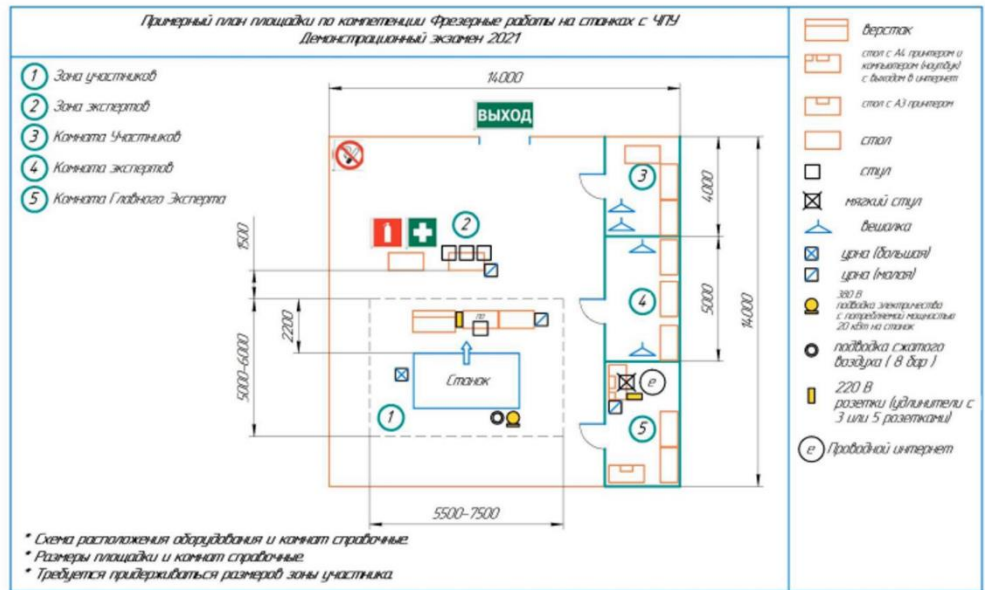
Примерный план площадки по компетенции Фрезерные работы на станках с ЧПУ
Демонстрационный экзамен 2021

1 Зона участников
2 Зона экспертов
3 Комната Участников
4 Комната экспертов
5 Комната Главного Эксперта

14000

ВЫХОД

1500
2200
5000-6000
4000
5000
14000
5500-7500

2
3
4
5
1

ПР

Станок

e

верстак
стол с А4 принтером и компьютером (ноутбук) с выходом в интернет
стол с А3 принтером
стол
стул
мягкий стул
вешалка
урна (большая)
урна (малая)
380 В подводка электричества с потребляемой мощностью 20 кВт на станок
подводка сжатого воздуха ( 8 бар )
220 В розетки (удлинители с 3 или 5 розетками)
e Проводной интернет

* Схема расположения оборудования и комнат справочные.
* Размеры площадки и комнат справочные.
* Требуется придерживаться размеров зоны участника.